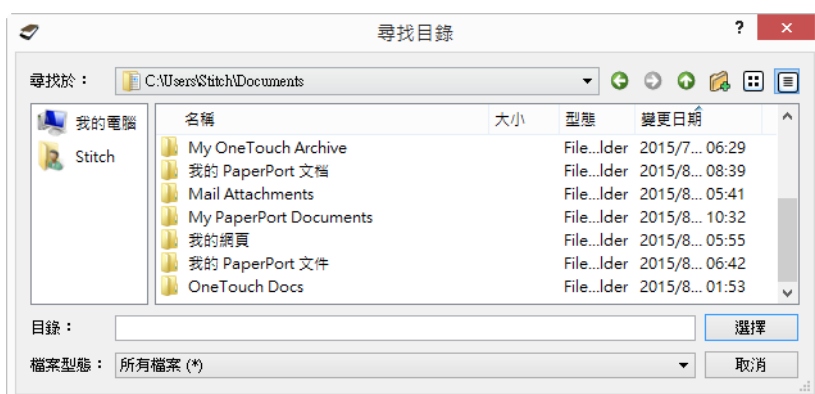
尋找目錄

?

×

尋找於：

C:\Users\Stitch\Documents

我的電腦

Stitch

| 名稱 | 大小 | 型態 | 變更日期 |
|---|---|---|---|
| My OneTouch Archive | | File...lder | 2015/7... 06:29 |
| 我的 PaperPort 文檔 | | File...lder | 2015/8... 08:39 |
| Mail Attachments | | File...lder | 2015/8... 05:41 |
| My PaperPort Documents | | File...lder | 2015/8... 10:32 |
| 我的網頁 | | File...lder | 2015/8... 05:55 |
| 我的 PaperPort 文件 | | File...lder | 2015/8... 06:42 |
| OneTouch Docs | | File...lder | 2015/8... 01:53 |

目錄：

選擇

檔案型態：

所有檔案 (*)

取消